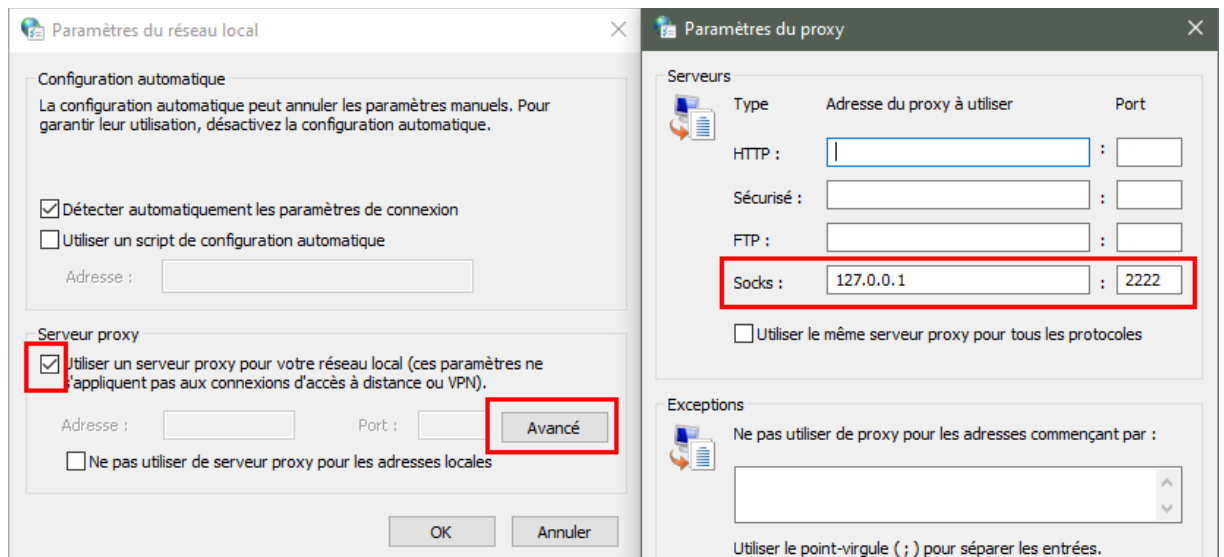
Paramètres du réseau local

Configuration automatique

La configuration automatique peut annuler les paramètres manuels. Pour garantir leur utilisation, désactivez la configuration automatique.

Détecter automatiquement les paramètres de connexion

Utiliser un script de configuration automatique

Adresse :

Serveur proxy

Utiliser un serveur proxy pour votre réseau local (ces paramètres ne s'appliquent pas aux connexions d'accès à distance ou VPN).

Adresse :

Port :

Avancé

Ne pas utiliser de serveur proxy pour les adresses locales

OK

Annuler

Paramètres du proxy

Serveurs

Type

Adresse du proxy à utiliser

Port

HTTP :

:

Sécurisé :

:

FTP :

:

Socks :

127.0.0.1

:

2222

Utiliser le même serveur proxy pour tous les protocoles

Exceptions

Ne pas utiliser de proxy pour les adresses commençant par :

Utiliser le point-virgule ( ; ) pour séparer les entrées.